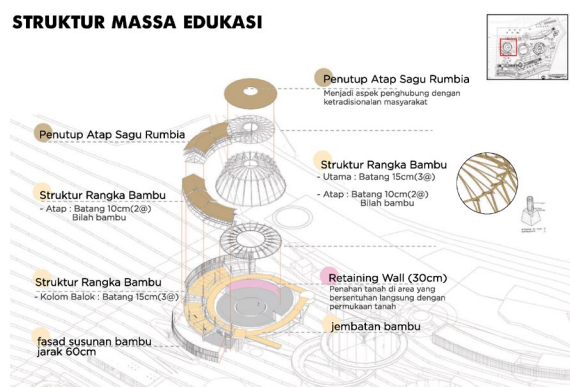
STRUKTUR MASSA EDUKASI

Penutup Atap Sagu Rumbia
Menjadi aspek penghubung dengan ketradisionalan masyarakat

Penutup Atap Sagu Rumbia

Struktur Rangka Bambu
- Utama : Batang 15cm(3@)
- Atap : Batang 10cm(2@)
Bilah bambu

Struktur Rangka Bambu
- Atap : Batang 10cm(2@)
Bilah bambu

Struktur Rangka Bambu
- Kolom Balok : Batang 15cm(3@)

Retaining Wall (30cm)
Penahan tanah di area yang bersentuhan langsung dengan permukaan tanah

jembatan bambu

fasad susunan bambu jarak 60cm